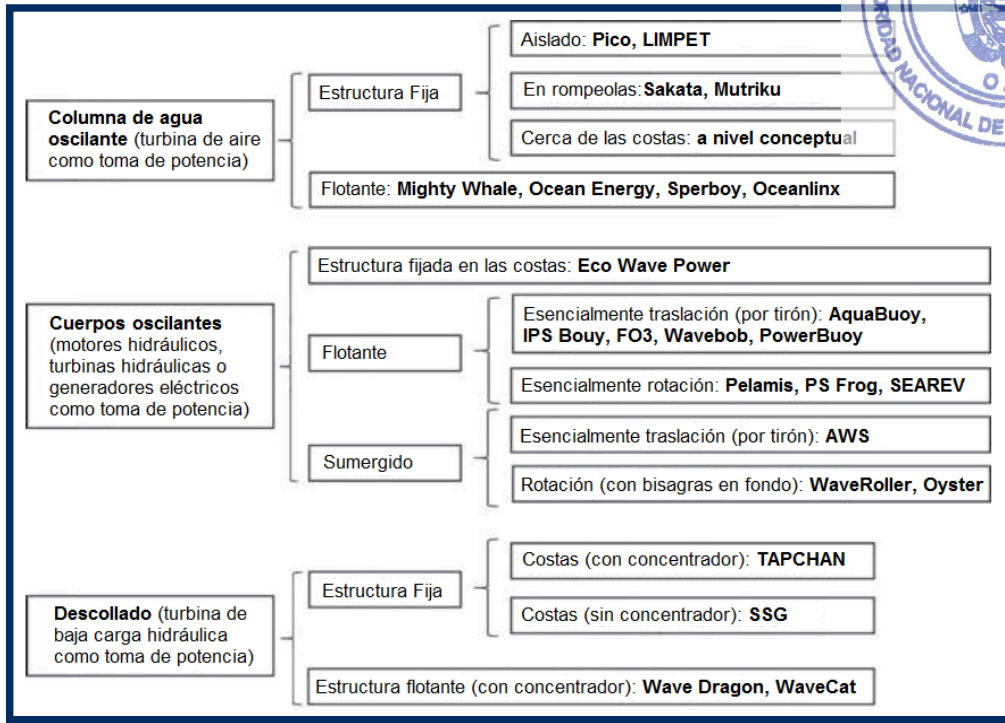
Columna de agua oscilante (turbina de aire como toma de potencia)

Estructura Fija

Aislado: Pico, LIMPET

En rompeolas:Sakata, Mutriku

Cerca de las costas: a nivel conceptual

Flotante: Mighty Whale, Ocean Energy, Sperboy, Oceanlinx

Cuerpos oscilantes (motores hidráulicos, turbinas hidráulicas o generadores eléctricos como toma de potencia)

Estructura fijada en las costas: Eco Wave Power

Flotante

Esencialmente traslación (por tirón): AquaBuoy, IPS Bouy, FO3, Wavebob, PowerBuoy

Esencialmente rotación: Pelamis, PS Frog, SEAREV

Sumergido

Esencialmente traslación (por tirón): AWS

Rotación (con bisagras en fondo): WaveRoller, Oyster

Descollado (turbina de baja carga hidráulica como toma de potencia)

Estructura Fija

Costas (con concentrador): TAPCHAN

Costas (sin concentrador): SSG

Estructura flotante (con concentrador): Wave Dragon, WaveCat

IDAD NACIONAL DE